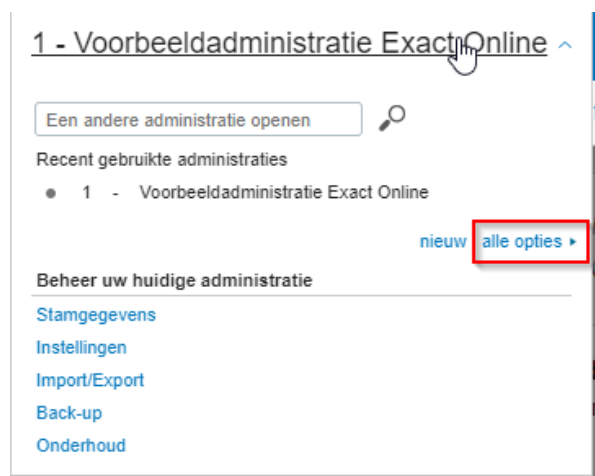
1 - Voorbeeldadministratie Exact Online

Een andere administratie openen

Recent gebruikte administraties

● 1 - Voorbeeldadministratie Exact Online

nieuw alle opties ▸

Beheer uw huidige administratie

Stamgegevens

Instellingen

Import/Export

Back-up

Onderhoud